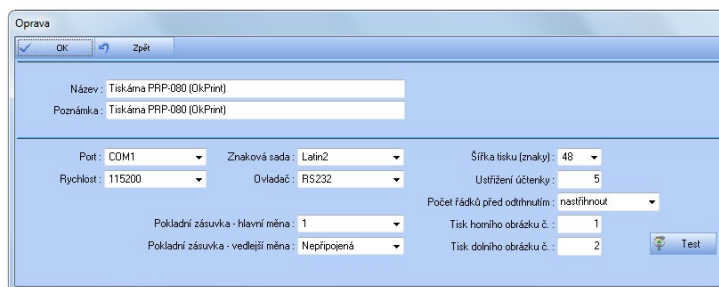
Oprava

OK
Zpět

Název : Tiskárna PRP-080 (OkPrint)
Poznámka : Tiskárna PRP-080 (OkPrint)

Port : COM1
Rychlost : 115200
Znaková sada : Latin2
Ovladač : RS232
Šířka tisku (znaky) : 48
Ustřižení účtenky : 5
Počet řádků před odtrhnutím : nastřihnout
Pokladní zásuvka - hlavní měna : 1
Pokladní zásuvka - vedlejší měna : Nepřipojená
Tisk horního obrázku č. : 1
Tisk dolního obrázku č. : 2
Test